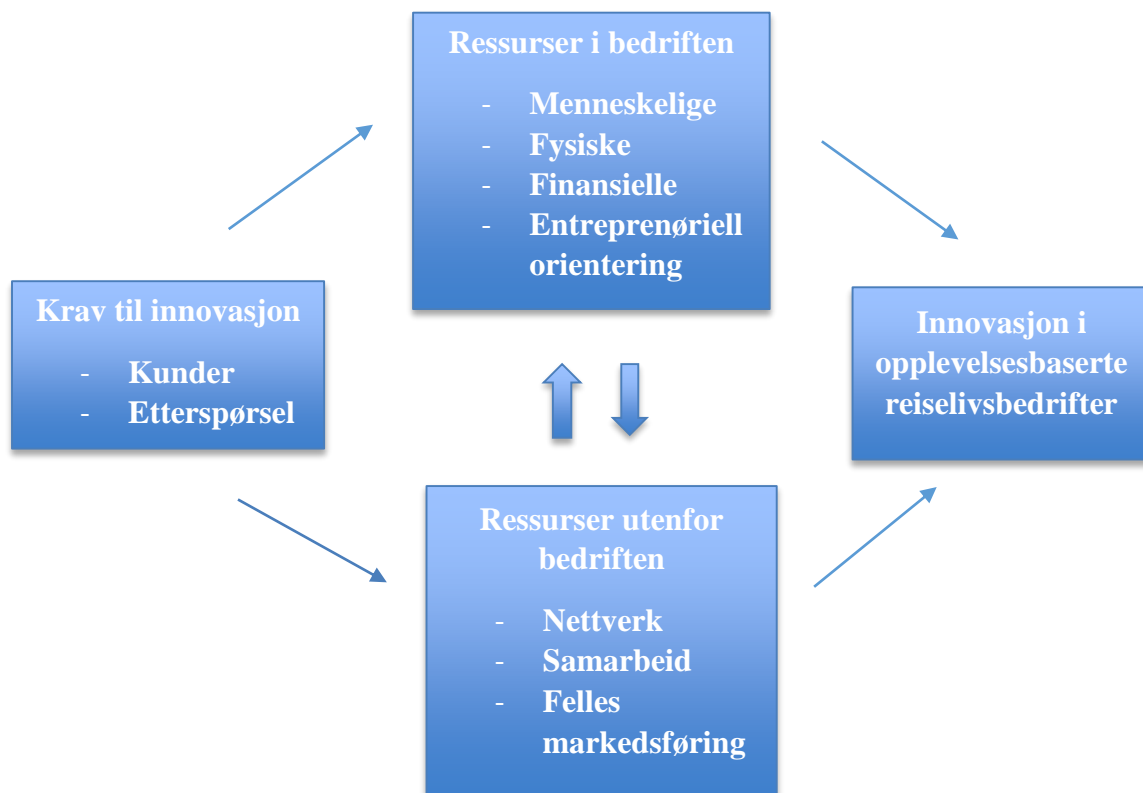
Ressurser i bedriften

- Menneskelige
- Fysiske
- Finansielle
- Entreprenøriell orientering

Krav til innovasjon

- Kunder
- Etterspørsel

Innovasjon i opplevelsesbaserte reiselivsbedrifter

Ressurser utenfor bedriften

- Nettverk
- Samarbeid
- Felles markedsføring